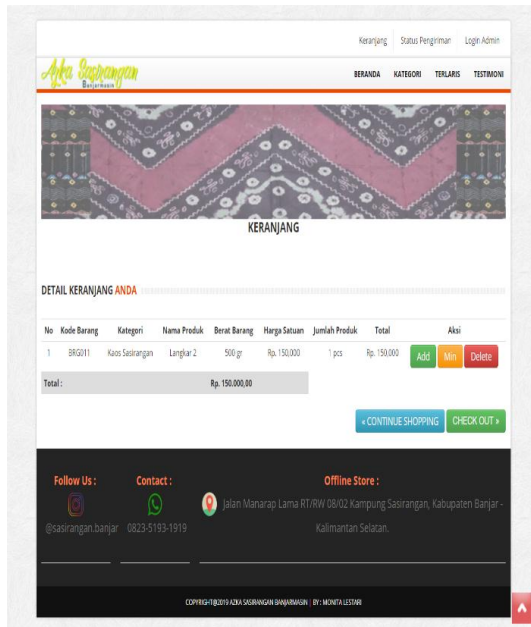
Keranjang Status Pengiriman Login Admin

Azka Sasirangan Banjarmasin

BERANDA KATEGORI TERLARIS TESTIMONI

KERANJANG

DETAIL KERANJANG ANDA

| No | Kode Barang | Kategori | Nama Produk | Berat Barang | Harga Satuan | Jumlah Produk | Total | Aksi |
|---|---|---|---|---|---|---|---|---|
| 1 | BRG011 | Kaos Sasirangan | Langkar 2 | 500 gr | Rp. 150,000 | 1 pcs | Rp. 150,000 | Add Min Delete |

Total : Rp. 150.000,00

« CONTINUE SHOPPING CHECK OUT »

Follow Us :
@sasirangan.banjar

Contact :
0823-5193-1919

Offline Store :
Jalan Manarap Lama RT/RW 08/02 Kampung Sasirangan, Kabupaten Banjar - Kalimantan Selatan.

COPYRIGHT@2019 AZKA SASIRANGAN BANJARMASIN | BY : MONITA LESTARI